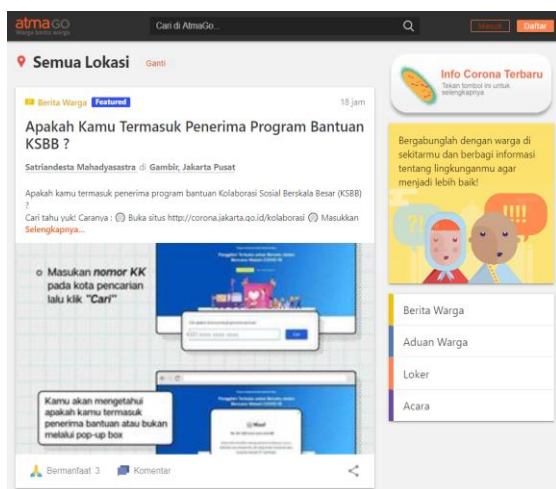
atmaGO
Warga berita warga

Cari di AtmaGo...

Masuk Daftar

Semua Lokasi Ganti

Berita Warga Featured 18 jam

Apakah Kamu Termasuk Penerima Program Bantuan KSBB ?

Satriandesta Mahadyasastra di Gambir, Jakarta Pusat

Apakah kamu termasuk penerima program bantuan Kolaborasi Sosial Berskala Besar (KSBB) ?
Cari tahu yuk! Caranya : ① Buka situs http://corona.jakarta.go.id/kolaborasi ② Masukkan Selengkapnya...

Masukan nomor KK pada kota pencarian lalu klik "Cari"

Kamu akan mengetahui apakah kamu termasuk penerima bantuan atau bukan melalui pop-up box

Bermanfaat 3 Komentar

Info Corona Terbaru
Tekan tombol ini untuk selengkapnya

Bergabunglah dengan warga di sekitarmu dan berbagi informasi tentang lingkunganmu agar menjadi lebih baik!

Berita Warga
Aduan Warga
Loker
Acara